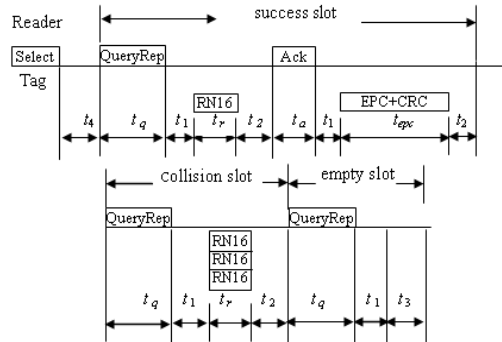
Reader

success slot

Select

QueryRep

Ack

Tag

RN16

EPC+CRC

$t_4$ $t_q$ $t_1$ $t_r$ $t_2$ $t_a$ $t_1$ $t_{epc}$ $t_2$

collision slot

empty slot

QueryRep

QueryRep

RN16
RN16
RN16

$t_q$ $t_1$ $t_r$ $t_2$ $t_q$ $t_1$ $t_3$